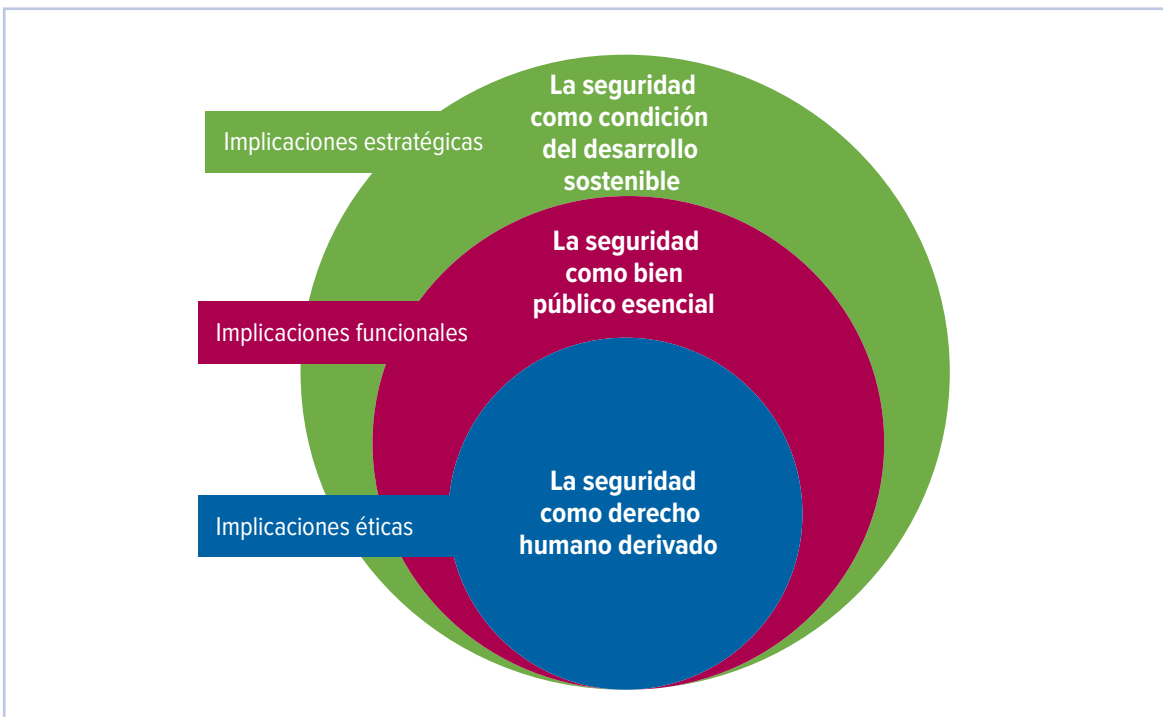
Implicaciones estratégicas

La seguridad como condición del desarrollo sostenible

La seguridad como bien público esencial

Implicaciones funcionales

Implicaciones éticas

La seguridad como derecho humano derivado